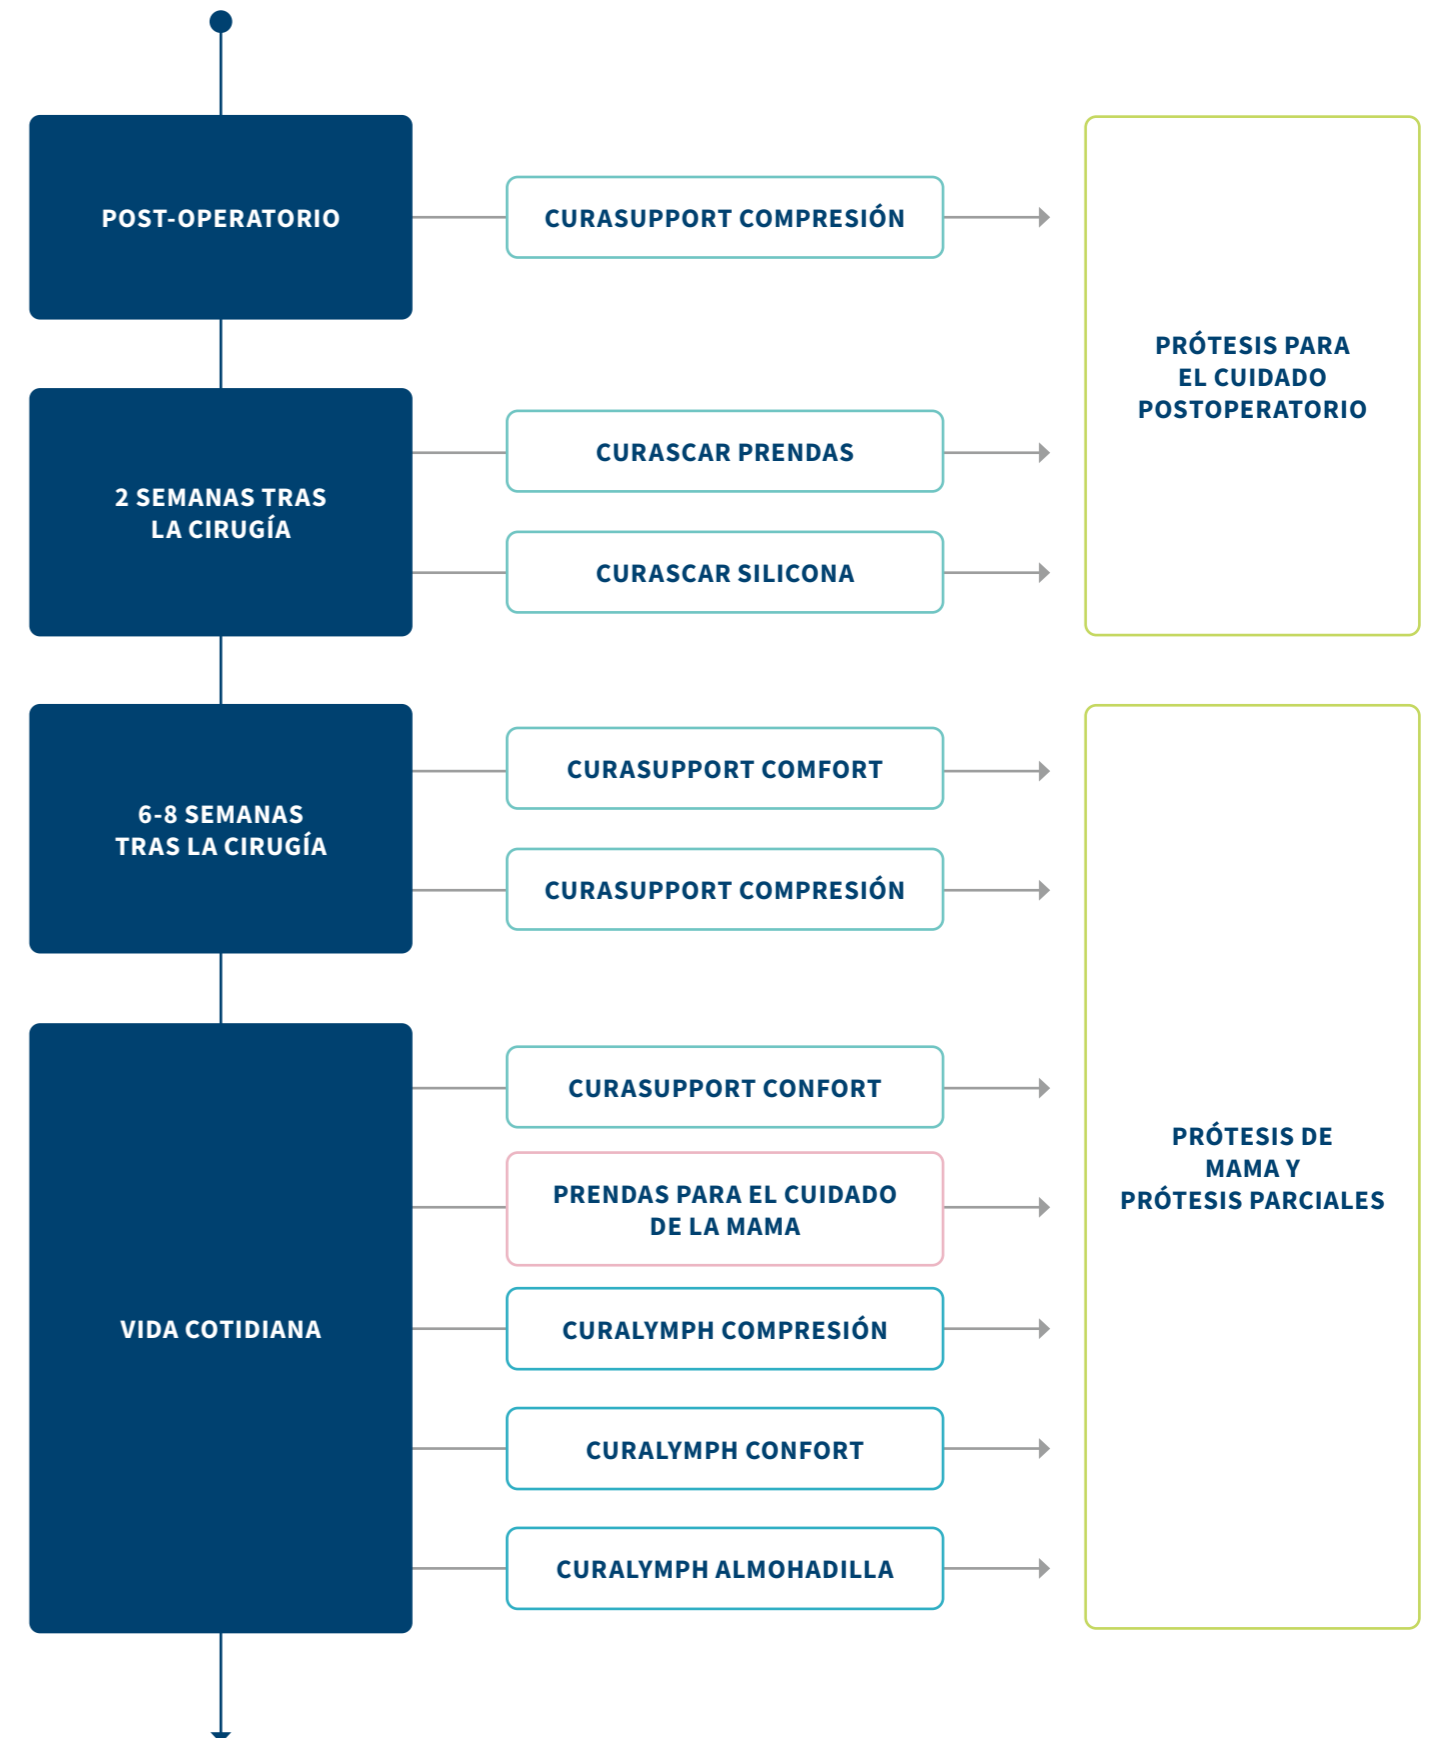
POST-OPERATORIO

CURASUPPORT COMPRESIÓN

2 SEMANAS TRAS LA CIRUGÍA

CURASCAR PRENDAS

CURASCAR SILICONA

PRÓTESIS PARA EL CUIDADO POSTOPERATORIO

6-8 SEMANAS TRAS LA CIRUGÍA

CURASUPPORT COMFORT

CURASUPPORT COMPRESIÓN

VIDA COTIDIANA

CURASUPPORT CONFORT

PRENDAS PARA EL CUIDADO DE LA MAMA

CURALYMPH COMPRESIÓN

CURALYMPH CONFORT

CURALYMPH ALMOHADILLA

PRÓTESIS DE MAMA Y PRÓTESIS PARCIALES